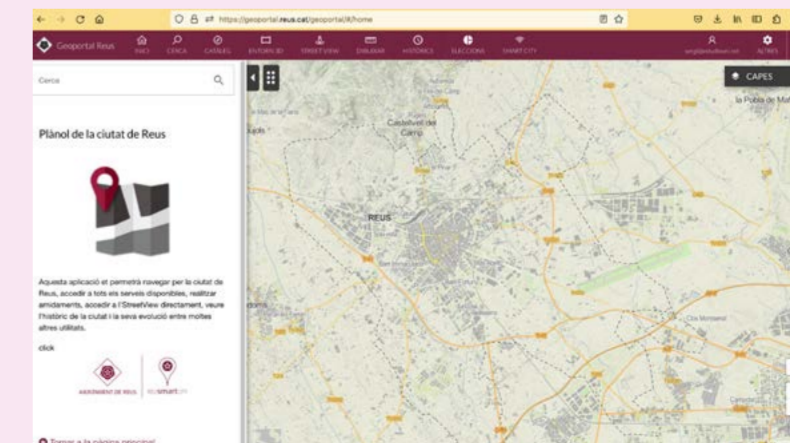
https://geoportal.reus.cat/geoportal/#/home

Geoportal Reus

INICI CERCA CATÀLEG ENTORN 3D STREET VIEW DIBUIXAR HISTÒRICS ELECCIONS SMART CITY

ALTRES

Cerca

CAPES

Plànol de la ciutat de Reus

Aquesta aplicació et permetrà navegar per la ciutat de Reus, accedir a tots els serveis disponibles, realitzar amidaments, accedir a l'StreetView directament, veure l'històric de la ciutat i la seva evolució entre moltes altres utilitats.

click

AJUNTAMENT DE REUS

reus smart city

Tornar a la pàgina principal

Castellvell del Camp

REUS

la Pobla de Mafumet

Cita Montseré